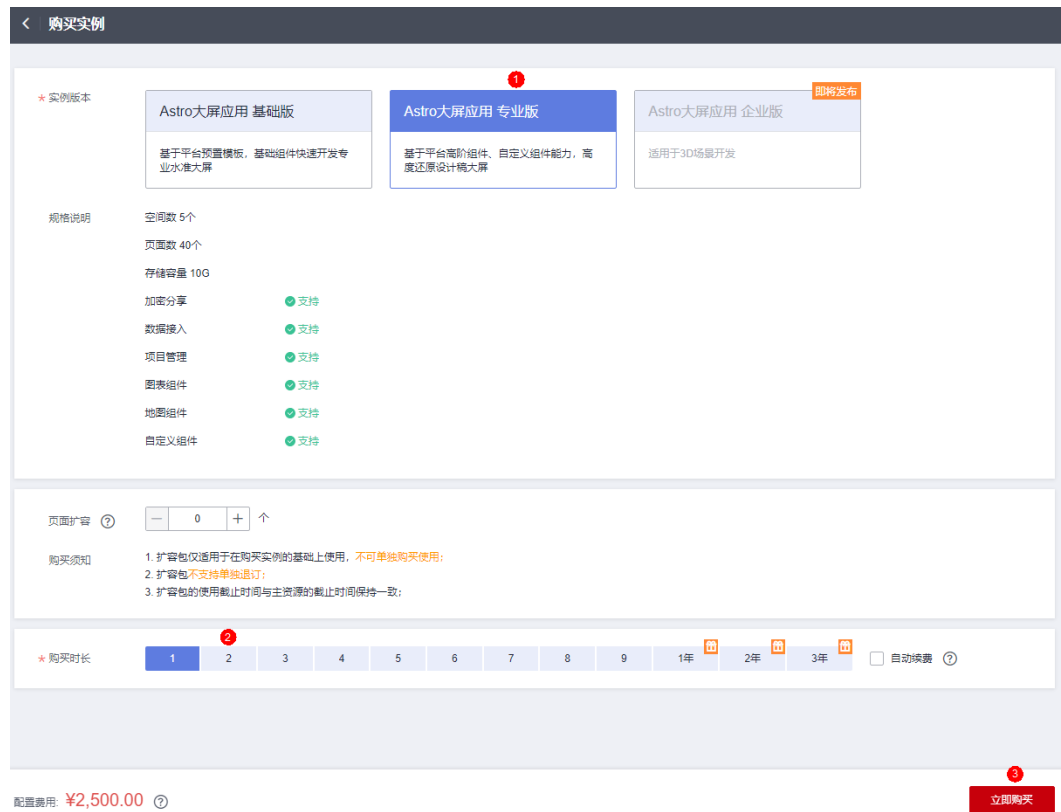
< 购买实例

★ 实例版本

1

Astro大屏应用 基础版
基于平台预置模板，基础组件快速开发专业水准大屏

Astro大屏应用 专业版
基于平台高阶组件、自定义组件能力，高度还原设计稿大屏

即将发布
Astro大屏应用 企业版
适用于3D场景开发

规格说明

空间数 5个
页面数 40个
存储容量 10G
加密分享 支持
数据接入 支持
项目管理 支持
图表组件 支持
地图组件 支持
自定义组件 支持

页面扩容 ?
— 0 + 个

购买须知
1. 扩容包仅适用于在购买实例的基础上使用，不可单独购买使用；
2. 扩容包不支持单独退订；
3. 扩容包的使用截止时间与主资源的截止时间保持一致；

2

★ 购买时长

| 1 | 2 | 3 | 4 | 5 | 6 | 7 | 8 | 9 | 1年 | 2年 | 3年 |
|---|---|---|---|---|---|---|---|---|---|---|---|

自动续费 ?

配置费用: ¥2,500.00 ?

3
立即购买